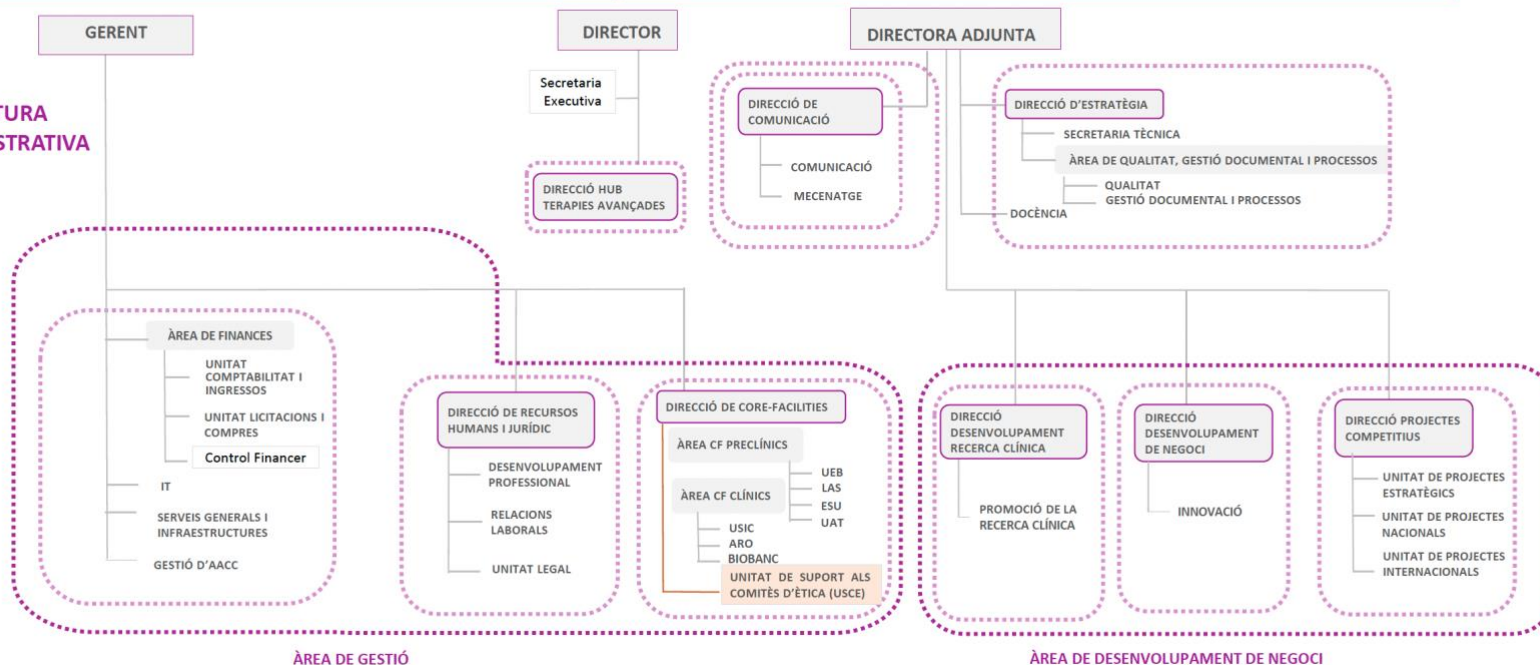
TURA
STRATIVA

GERENT

DIRECTOR

Secretaria Executiva

DIRECCIÓ HUB TERAPIES AVANÇADES

DIRECTORA ADJUNTA

DIRECCIÓ DE COMUNICACIÓ

COMUNICACIÓ

MECENATGE

DIRECCIÓ D'ESTRATÈGIA

SECRETARIA TÈCNICA

ÀREA DE QUALITAT, GESTIÓ DOCUMENTAL I PROCESSOS

QUALITAT

GESTIÓ DOCUMENTAL I PROCESSOS

DOCÈNCIA

ÀREA DE FINANCES

UNITAT COMPTABILITAT I INGRESSOS

UNITAT LICITACIONS I COMPRES

Control Financer

IT

SERVEIS GENERALS I INFRAESTRUCTURES

GESTIÓ D'AACC

DIRECCIÓ DE RECURSOS HUMANS I JURÍDIC

DESENVOLUPAMENT PROFESSIONAL

RELACIONS LABORALS

UNITAT LEGAL

DIRECCIÓ DE CORE-FACILITIES

ÀREA CF PRECLÍNICS

UEB

LAS

ESU

UAT

ÀREA CF CLÍNICS

USIC

ARO

BIOBANC

UNITAT DE SUPORT ALS COMITÈS D'ÈTICA (USCE)

DIRECCIÓ DESENVOLUPAMENT RECERCA CLÍNICA

PROMOCIÓ DE LA RECERCA CLÍNICA

DIRECCIÓ DESENVOLUPAMENT DE NEGOCI

INNOVACIÓ

DIRECCIÓ PROJECTES COMPETITIUS

UNITAT DE PROJECTES ESTRATÈGICS

UNITAT DE PROJECTES NACIONALS

UNITAT DE PROJECTES INTERNACIONALS

ÀREA DE GESTIÓ

ÀREA DE DESENVOLUPAMENT DE NEGOCI